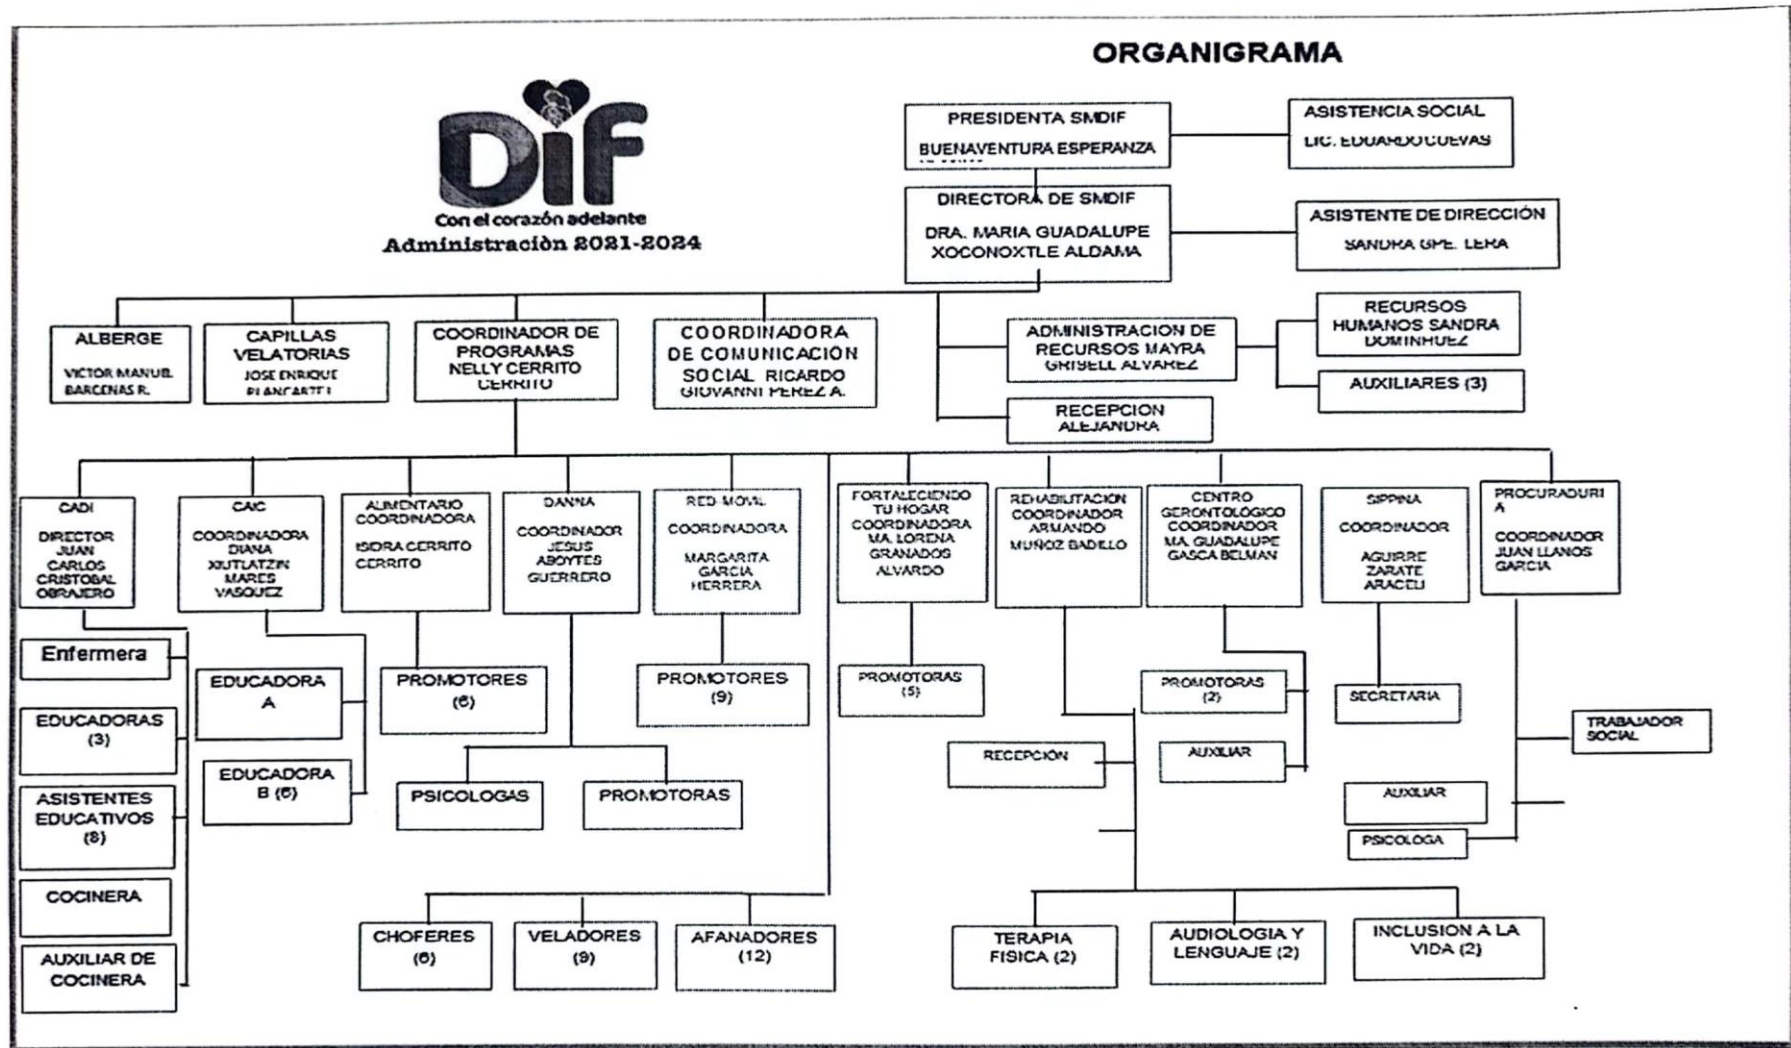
ORGANIGRAMA

DIF
Con el corazón adelante
Administración 2021-2024

PRESIDENTA SMDIF
BUENAVENTURA ESPERANZA

ASISTENCIA SOCIAL
LIC. EDUARDO CUEVAS

DIRECTORA DE SMDIF
DRA. MARIA GUADALUPE XOCONOXTLE ALDAMA

ASISTENTE DE DIRECCIÓN
SANDRA GPE. LERA

ALBERGE
VICTOR MANUEL BARCENAS R.

CAPILLAS VELATORIAS
JOSE ENRIQUE BLANCARTEL

COORDINADOR DE PROGRAMAS
NELLY CERRITO CERRITO

COORDINADORA DE COMUNICACION SOCIAL RICARDO GIOVANNI PEREZ A.

ADMINISTRACION DE RECURSOS MAYRA GRISELL ALVAREZ

RECURSOS HUMANOS SANDRA DOMINHUEZ

AUXILIARES (3)

RECEPCION ALEJANDRA

CADI
DIRECTOR JUAN CARLOS CRISTOBAL OBRAJERO

CAIC
COORDINADORA DIANA XIUTLATZIN MARES VASQUEZ

ALIMENTARIO COORDINADORA
ISIDRA CERRITO CERRITO

DANNA
COORDINADOR JESUS ABOYTES GUERRERO

RED MOVIL
COORDINADORA
MARGARITA GARCIA HERRERA

FORTALECIENDO TU HOGAR COORDINADORA MA. LORENA GRANADOS ALVARDO

REHABILITACION COORDINADOR ARMANDO MUÑOZ BADILLO

CENTRO GERONTOLÓGICO COORDINADOR MA. GUADALUPE GASCA BELMAN

SIPPINA
COORDINADOR
AGUIRRE ZARATE ARACELI

PROCURADURIA
COORDINADOR JUAN LLANOS GARCIA

Enfermera

EDUCADORAS (3)

ASISTENTES EDUCATIVOS (8)

COCINERA

AUXILIAR DE COCINERA

EDUCADORA A

EDUCADORA B (6)

PROMOTORES (6)

PSICOLOGAS

PROMOTORAS

PROMOTORES (9)

PROMOTORAS (5)

RECEPCIÓN

PROMOTORAS (2)

AUXILIAR

SECRETARIA

TRABAJADOR SOCIAL

AUXILIAR

PSICOLOGA

CHOFERES (6)

VELADORES (9)

AFANADORES (12)

TERAPIA FISICA (2)

AUDIOLOGIA Y LENGUAJE (2)

INCLUSION A LA VIDA (2)